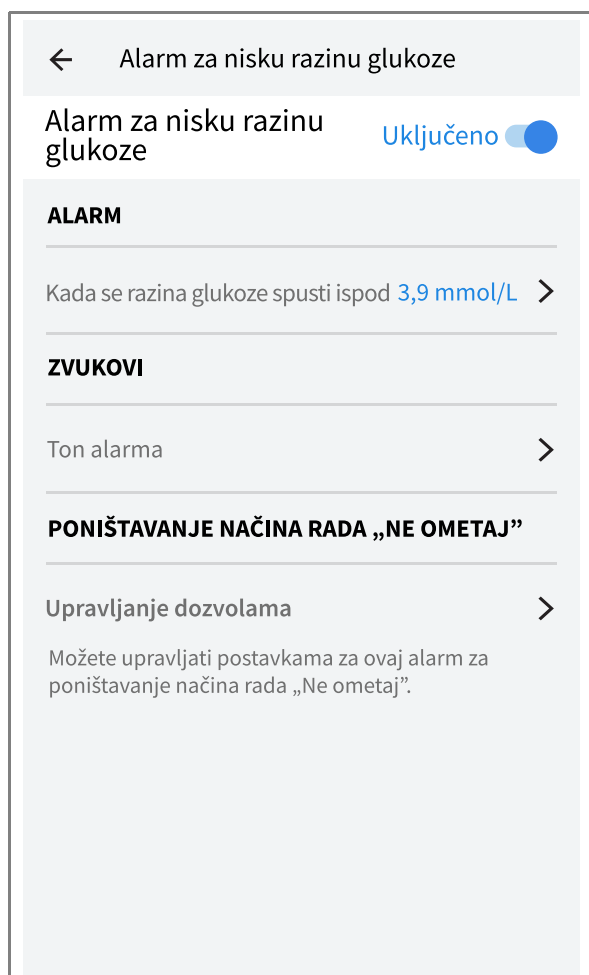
Alarm za nisku razinu glukoze

Alarm za nisku razinu glukoze Uključeno

ALARM

Kada se razina glukoze spusti ispod 3,9 mmol/L

ZVUKOVI

Ton alarma

PONIŠTAVANJE NAČINA RADA „NE OMETAJ"

Upravljanje dozvolama

Možete upravljati postavkama za ovaj alarm za poništavanje načina rada „Ne ometaj".